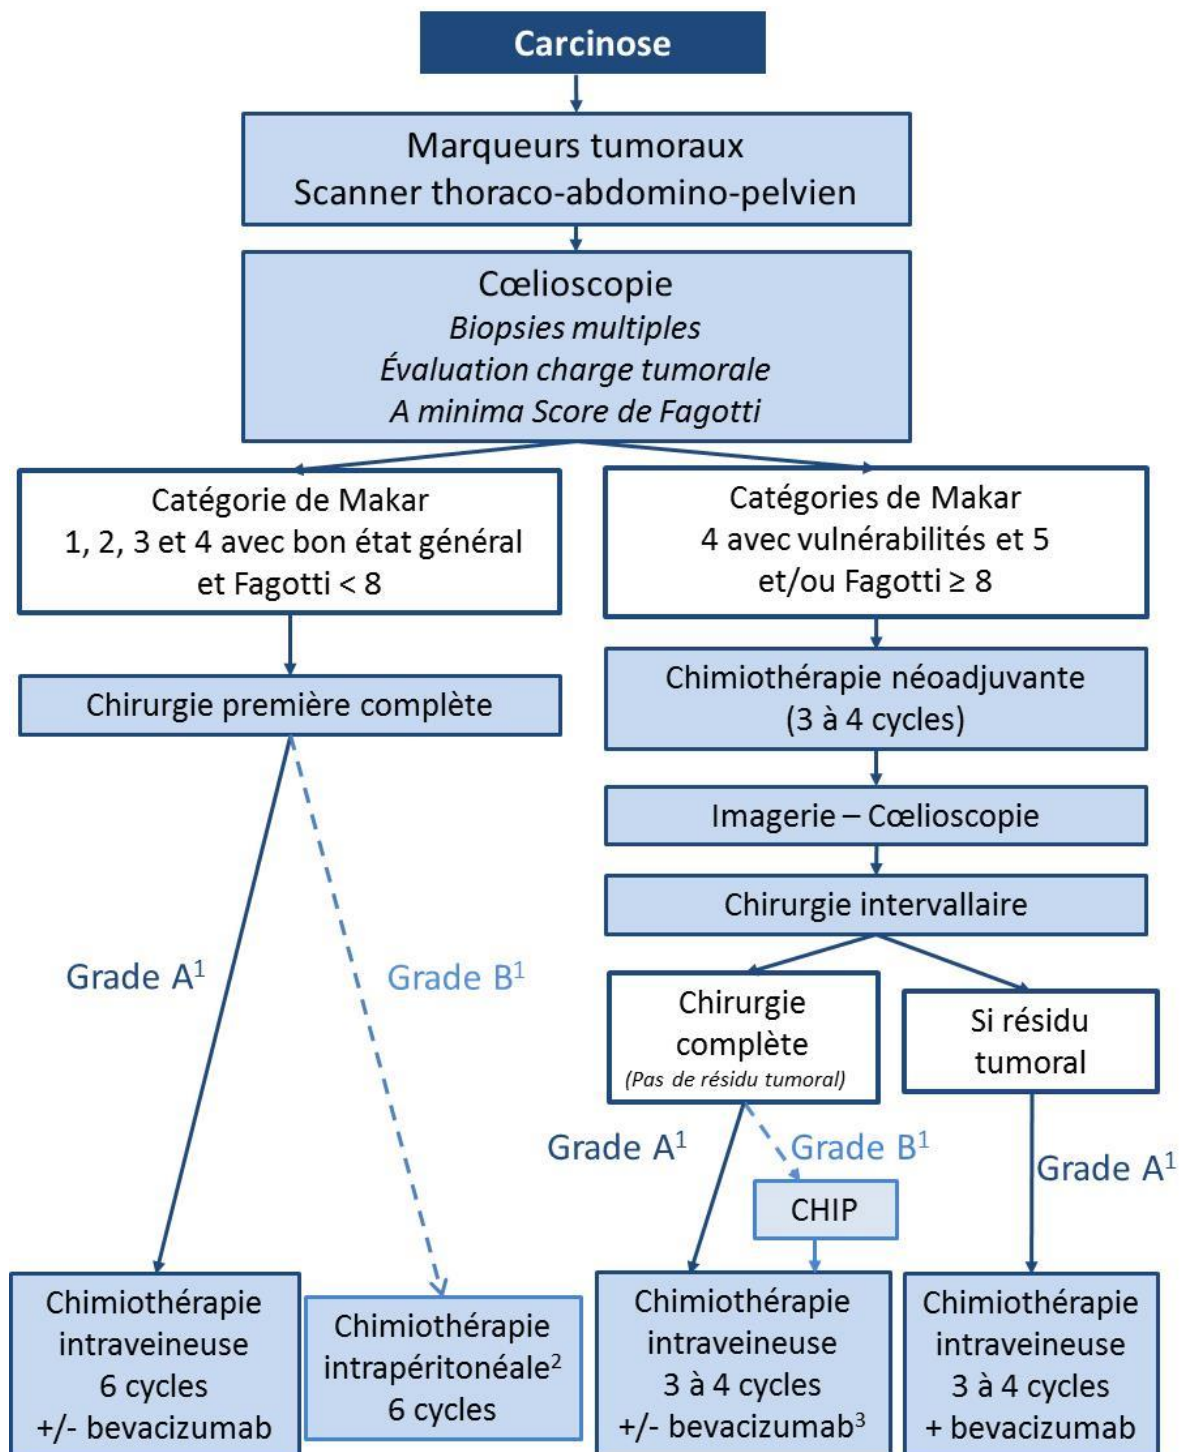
Carcinose

Marqueurs tumoraux
Scanner thoraco-abdomino-pelvien

Cœlioscopie
*Biopsies multiples*
*Évaluation charge tumorale*
*A minima Score de Fagotti*

Catégorie de Makar
1, 2, 3 et 4 avec bon état général
et Fagotti < 8

Catégories de Makar
4 avec vulnérabilités et 5
et/ou Fagotti ≥ 8

Chirurgie première complète

Chimiothérapie néoadjuvante
(3 à 4 cycles)

Imagerie – Cœlioscopie

Chirurgie intervallaire

Grade A$^1$

Grade B$^1$

Chirurgie complète
*(Pas de résidu tumoral)*

Si résidu tumoral

Grade A$^1$

Grade B$^1$

CHIP

Grade A$^1$

Chimiothérapie intraveineuse
6 cycles
+/- bevacizumab

Chimiothérapie intrapéritonéale$^2$
6 cycles

Chimiothérapie intraveineuse
3 à 4 cycles
+/- bevacizumab$^3$

Chimiothérapie intraveineuse
3 à 4 cycles
+ bevacizumab